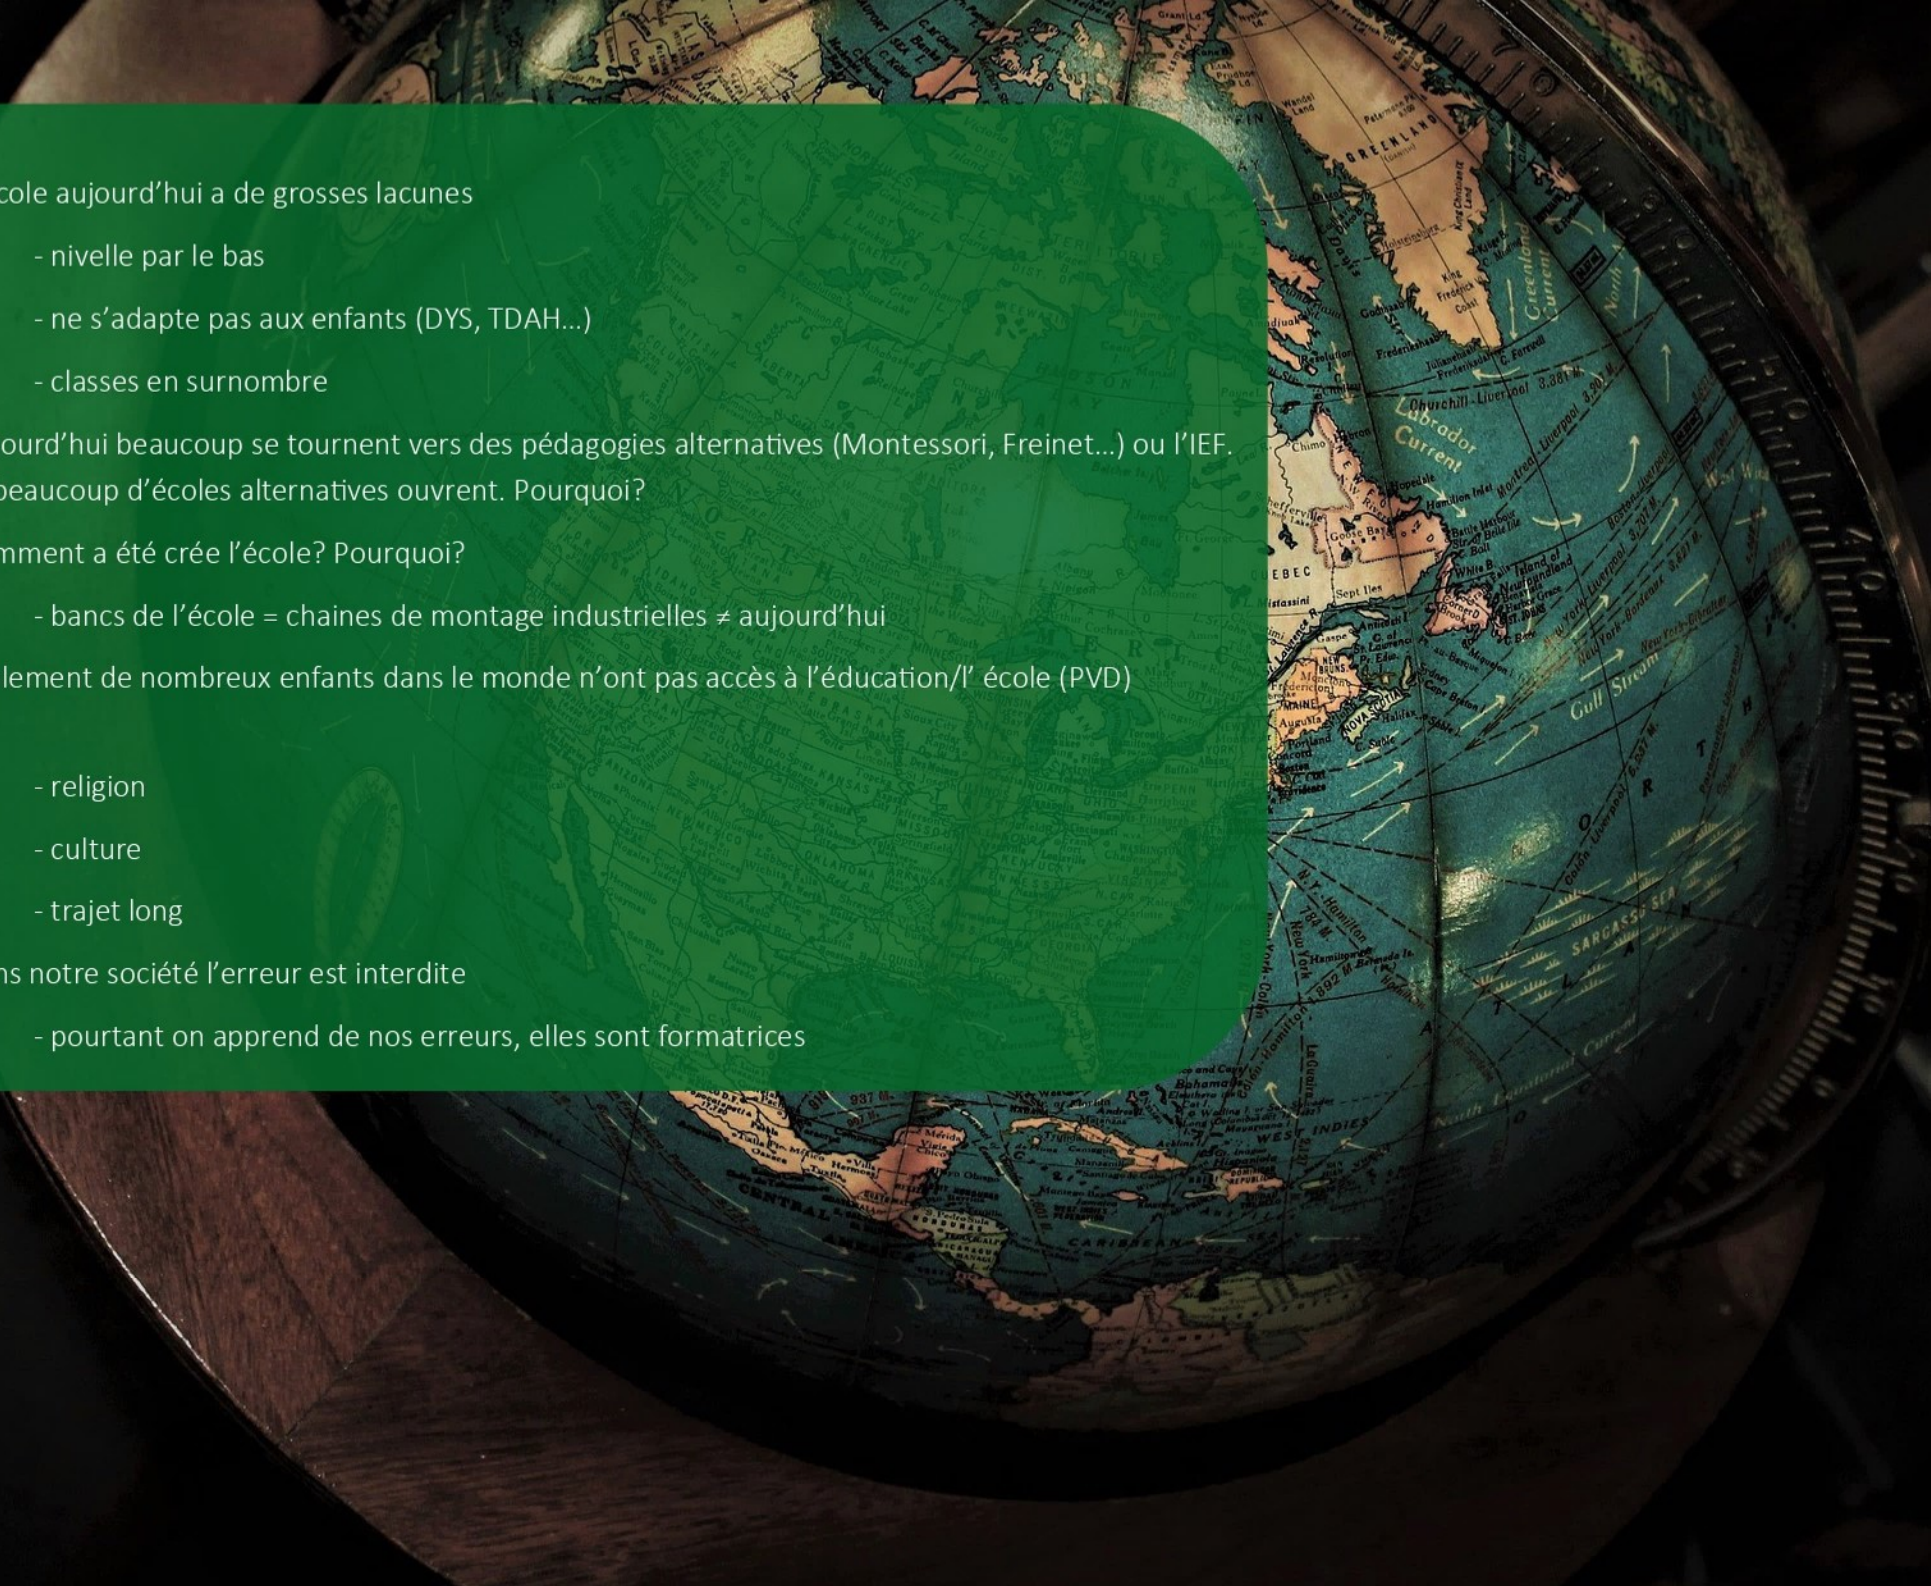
cole aujourd'hui a de grosses lacunes

- nivelle par le bas

- ne s'adapte pas aux enfants (DYS, TDAH...)

- classes en surnombre

ourd'hui beaucoup se tournent vers des pédagogies alternatives (Montessori, Freinet...) ou l'IEF. beaucoup d'écoles alternatives ouvrent. Pourquoi?

mment a été crée l'école? Pourquoi?

- bancs de l'école = chaines de montage industrielles ≠ aujourd'hui

lement de nombreux enfants dans le monde n'ont pas accès à l'éducation/l' école (PVD)

- religion

- culture

- trajet long

ns notre société l'erreur est interdite

- pourtant on apprend de nos erreurs, elles sont formatrices